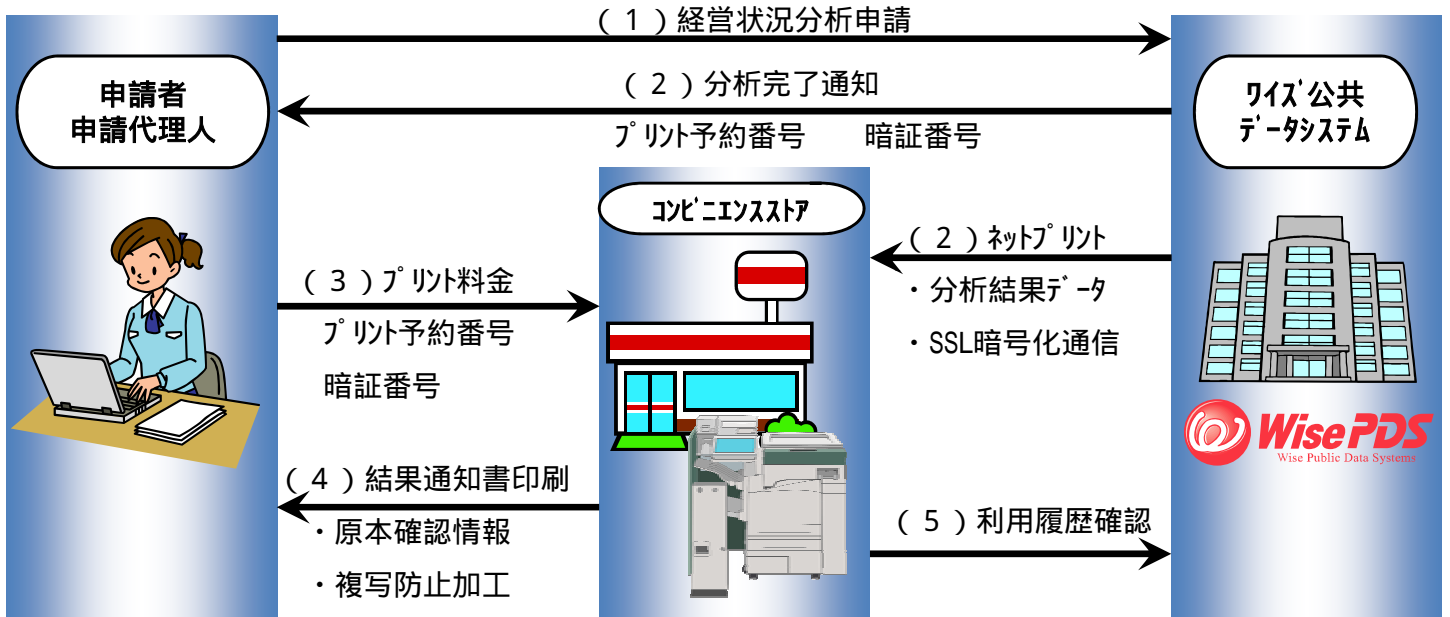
（１）経営状況分析申請

申請者
申請代理人

（２）分析完了通知

プリント予約番号　　暗証番号

ワイズ公共
データシステム

コンビニエンスストア

（２）ネットプリント

・分析結果データ

・SSL暗号化通信

（３）プリント料金

プリント予約番号

暗証番号

WisePDS
Wise Public Data Systems

（４）結果通知書印刷

・原本確認情報

・複写防止加工

（５）利用履歴確認